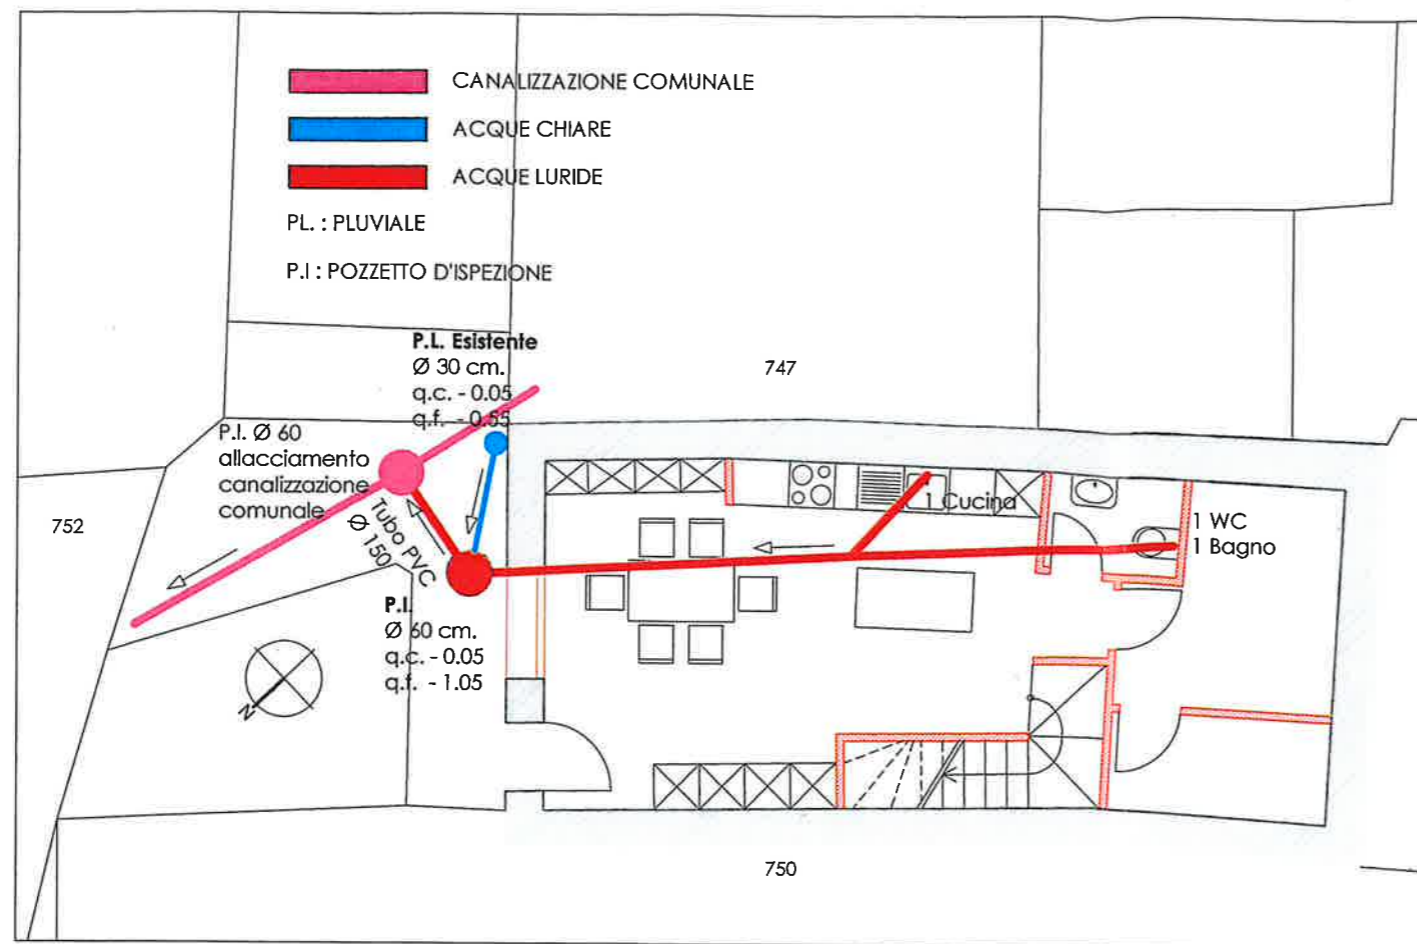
CANALIZZAZIONE COMUNALE

ACQUE CHIARE

ACQUE LURIDE

PL. : PLUVIALE

P.I : POZZETTO D'ISPEZIONE

P.L. Esistente
Ø 30 cm.
q.c. - 0.05
q.f. - 0.55

747

P.I. Ø 60
allacciamento
canalizzazione
comunale

752

Tubo PVC
Ø 150

1 Cucina

1 WC
1 Bagno

P.I.
Ø 60 cm.
q.c. - 0.05
q.f. - 1.05

N

750